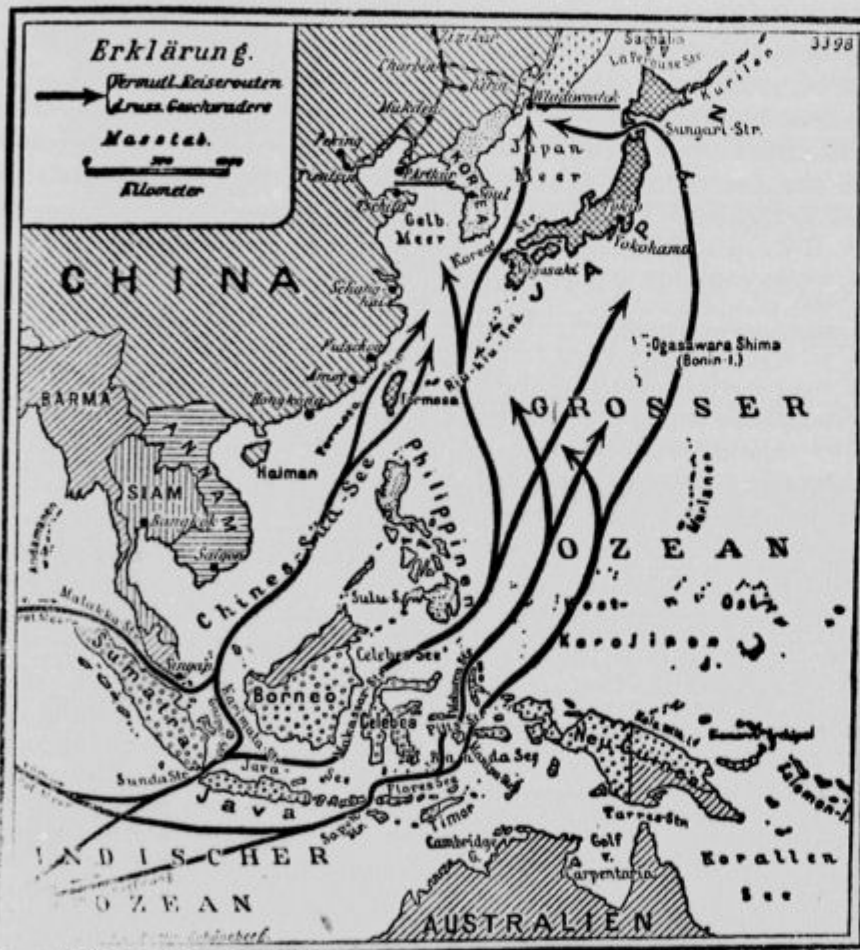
Erklärung.
Vermutl. Reiserouten
d. russ. Geschwaders
Masstab.
300
Kilometer

3398

CHINA
Charbin
Kirin
Mukden
Peking
Tientsin
Port Arthur
Tschifu
KOREA
Söul
Wladiwostok
Sachalin
La Perouse Str.
Kurilen
Sungari-Str.
Japan Meer
Gelb. Meer
Korea Str.
Nagasaki
Tokio
Yokohama
JAPAN
Schanghai
Futschau
Amoy
Hongkong
Formosa
Riu-Kiu-Inseln
Ogasawara Shima (Bonin-I.)
GROSSER
OZEAN
BARMA
SIAM
ANNAM
Bangkok
Saigon
Hainan
Chinesische See
Philippinen
Marianen
Sulu See
West- Ost- Karolinen
Malakka Str.
Singapur
Sumatra
Borneo
Celebes See
Celebes
Banda See
Neu Guinea
Salomon-I.
Sunda Str.
Java See
Java
Flores See
Timor
Torres Str.
Golf v. Carpentaria
Cambridge G.
Korallen See
INDISCHER
OZEAN
AUSTRALIEN